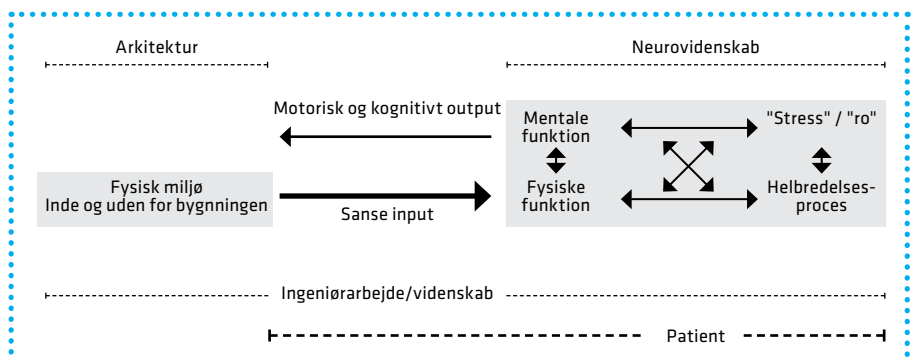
Arkitektur

Neurovidenskab

Motorisk og kognitivt output

Mentale funktion

"Stress" / "ro"

Fysisk miljø
Inde og uden for bygningen

Sanse input

Fysiske funktion

Helbredelsesproces

Ingeniørarbejde/videnskab

Patient